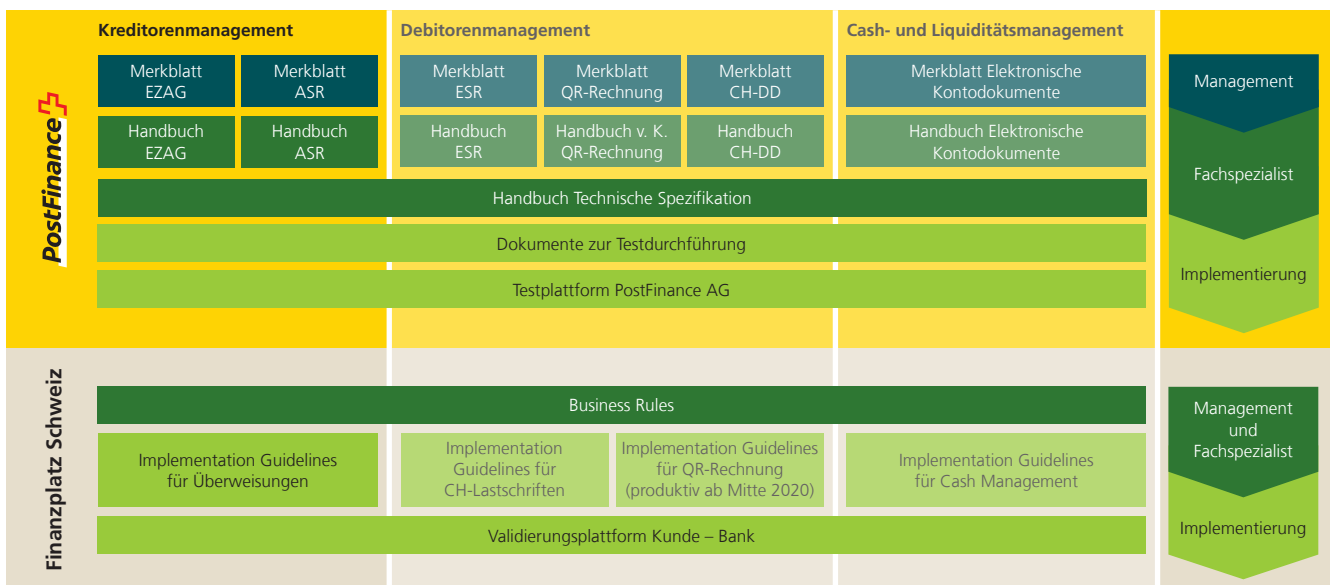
PostFinance

Kreditorenmanagement

Merkblatt EZAG

Merkblatt ASR

Handbuch EZAG

Handbuch ASR

Debitorenmanagement

Merkblatt ESR

Merkblatt QR-Rechnung

Merkblatt CH-DD

Handbuch ESR

Handbuch v. K. QR-Rechnung

Handbuch CH-DD

Cash- und Liquiditätsmanagement

Merkblatt Elektronische Kontodokumente

Handbuch Elektronische Kontodokumente

Handbuch Technische Spezifikation

Dokumente zur Testdurchführung

Testplattform PostFinance AG

Management

Fachspezialist

Implementierung

Finanzplatz Schweiz

Business Rules

Implementation Guidelines für Überweisungen

Implementation Guidelines für CH-Lastschriften

Implementation Guidelines für QR-Rechnung (produktiv ab Mitte 2020)

Implementation Guidelines für Cash Management

Validierungsplattform Kunde – Bank

Management und Fachspezialist

Implementierung